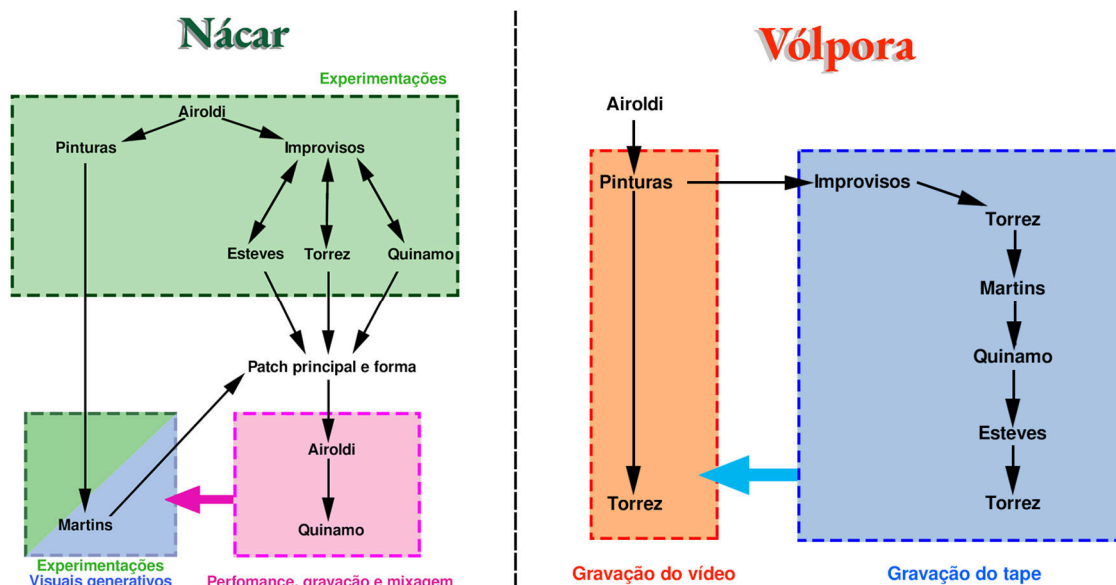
Nácar

Experimentações

Airoldi

Pinturas

Improvisos

Esteves

Torrez

Quinamo

Patch principal e forma

Airoldi

Quinamo

Martins

Experimentações
Visuais generativos

Perfomance, gravação e mixagem

Vólpora

Airoldi

Pinturas

Improvisos

Torrez

Martins

Quinamo

Esteves

Torrez

Torrez

Gravação do vídeo

Gravação do tape